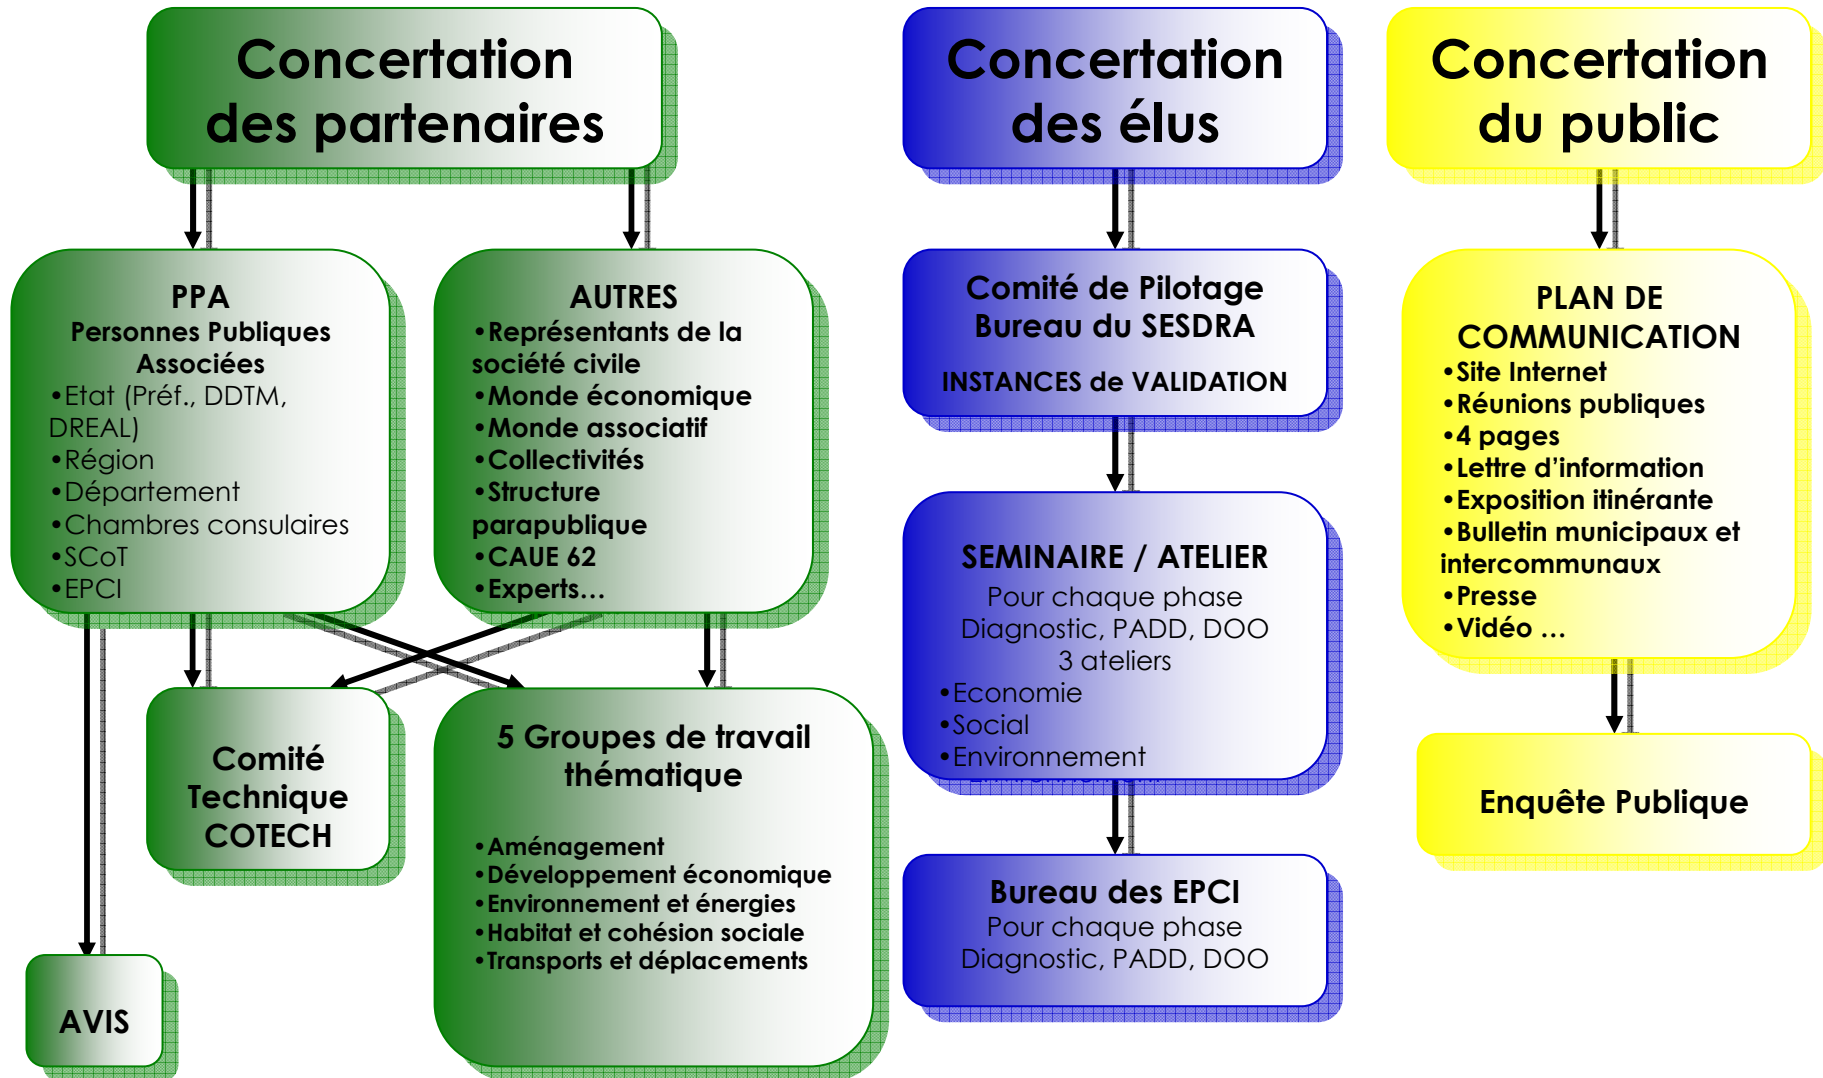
Concertation des partenaires

PPA
Personnes Publiques Associées
•Etat (Préf., DDTM, DREAL)
•Région
•Département
•Chambres consulaires
•SCoT
•EPCI

AUTRES
•Représentants de la société civile
•Monde économique
•Monde associatif
•Collectivités
•Structure parapublique
•CAUE 62
•Experts…

Comité Technique COTECH

5 Groupes de travail thématique

•Aménagement
•Développement économique
•Environnement et énergies
•Habitat et cohésion sociale
•Transports et déplacements

AVIS

Concertation des élus

Comité de Pilotage
Bureau du SESDRA

INSTANCES de VALIDATION

SEMINAIRE / ATELIER
Pour chaque phase
Diagnostic, PADD, DOO
3 ateliers
•Economie
•Social
•Environnement

Bureau des EPCI
Pour chaque phase
Diagnostic, PADD, DOO

Concertation du public

PLAN DE COMMUNICATION
•Site Internet
•Réunions publiques
•4 pages
•Lettre d'information
•Exposition itinérante
•Bulletin municipaux et intercommunaux
•Presse
•Vidéo …

Enquête Publique